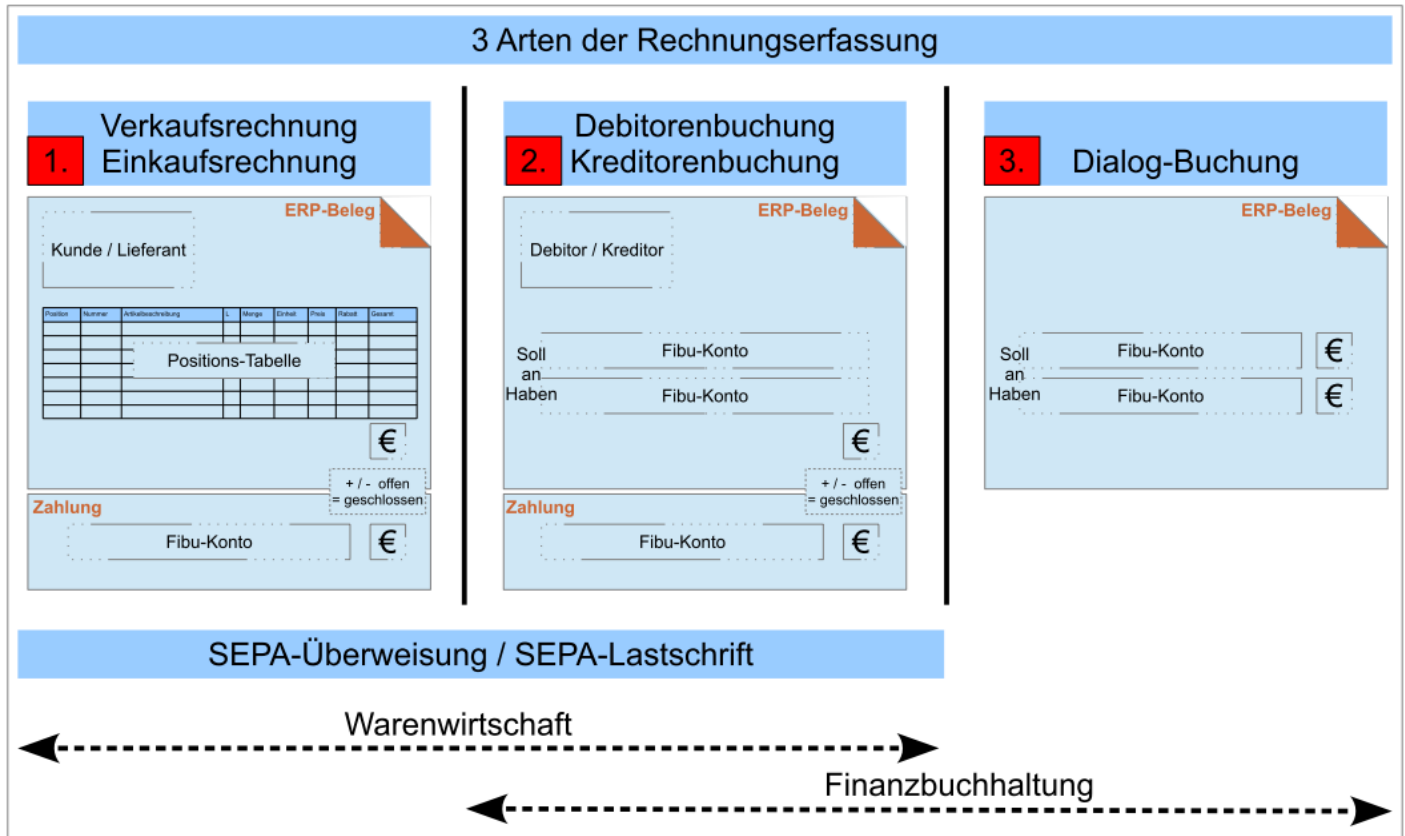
3 Arten der Rechnungserfassung

1. Verkaufsrechnung Einkaufsrechnung

ERP-Beleg

Kunde / Lieferant

| Position | Nummer | Artikelbeschreibung | L | Menge | Einheit | Preis | Rabatt | Gesamt |
|---|---|---|---|---|---|---|---|---|

Positions-Tabelle

€

+ / - offen
= geschlossen

Zahlung

Fibu-Konto

€

2. Debitorenbuchung Kreditorenbuchung

ERP-Beleg

Debitor / Kreditor

Soll
an
Haben

Fibu-Konto

Fibu-Konto

€

+ / - offen
= geschlossen

Zahlung

Fibu-Konto

€

3. Dialog-Buchung

ERP-Beleg

Soll
an
Haben

Fibu-Konto

€

Fibu-Konto

€

SEPA-Überweisung / SEPA-Lastschrift

Warenwirtschaft

Finanzbuchhaltung